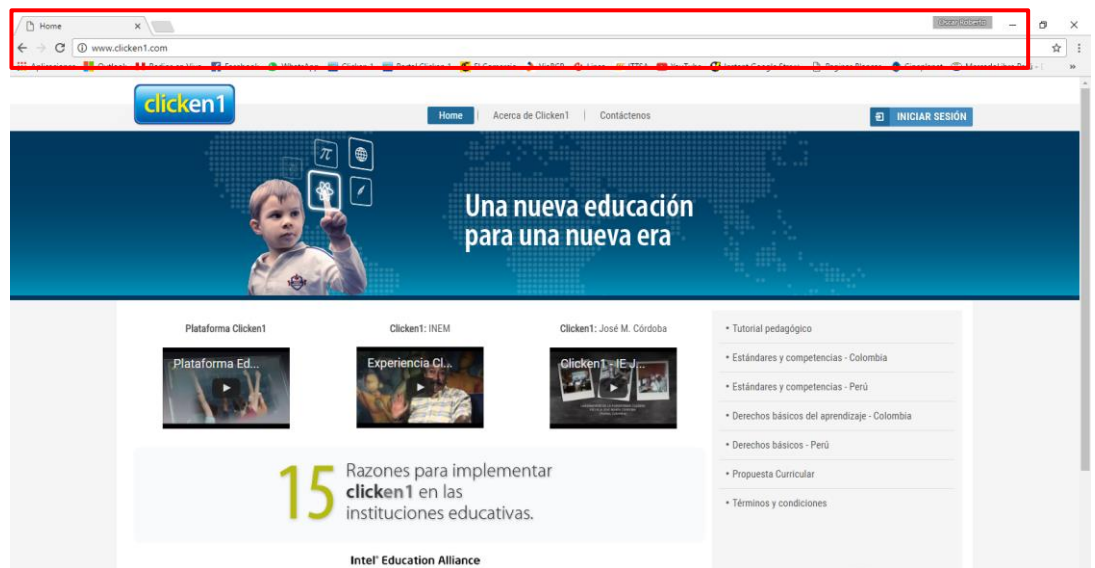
Home ×

Oscar Roberto

www.clicken1.com

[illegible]

clicken1

Home | Acerca de Clicken1 | Contáctenos

INICIAR SESIÓN

Una nueva educación para una nueva era

Plataforma Clicken1

Plataforma Ed...

Clicken1: INEM

Experiencia Cl...

Clicken1: José M. Córdoba

Clicken1 - IE J...

15 Razones para implementar clicken1 en las instituciones educativas.

Intel® Education Alliance

• Tutorial pedagógico

• Estándares y competencias - Colombia

• Estándares y competencias - Perú

• Derechos básicos del aprendizaje - Colombia

• Derechos básicos - Perú

• Propuesta Curricular

• Términos y condiciones